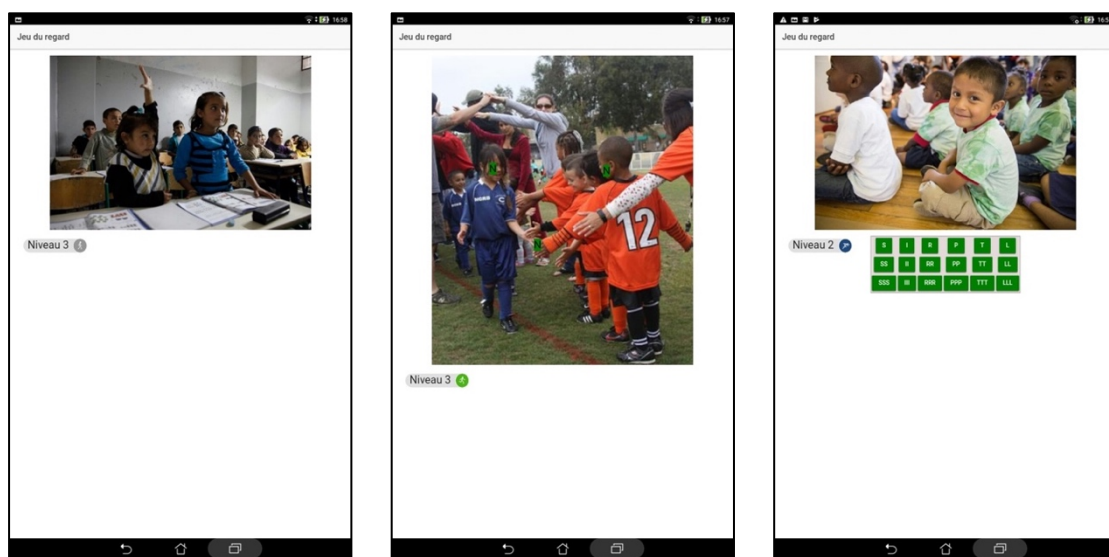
16:58
Jeu du regard
Niveau 3

16:57
Jeu du regard
12
Niveau 3

16:5
Jeu du regard
Niveau 2

| S | I | R | P | T | L |
|---|---|---|---|---|---|
| SS | II | RR | PP | TT | LL |
| SSS | III | RRR | PPP | TTT | LLL |